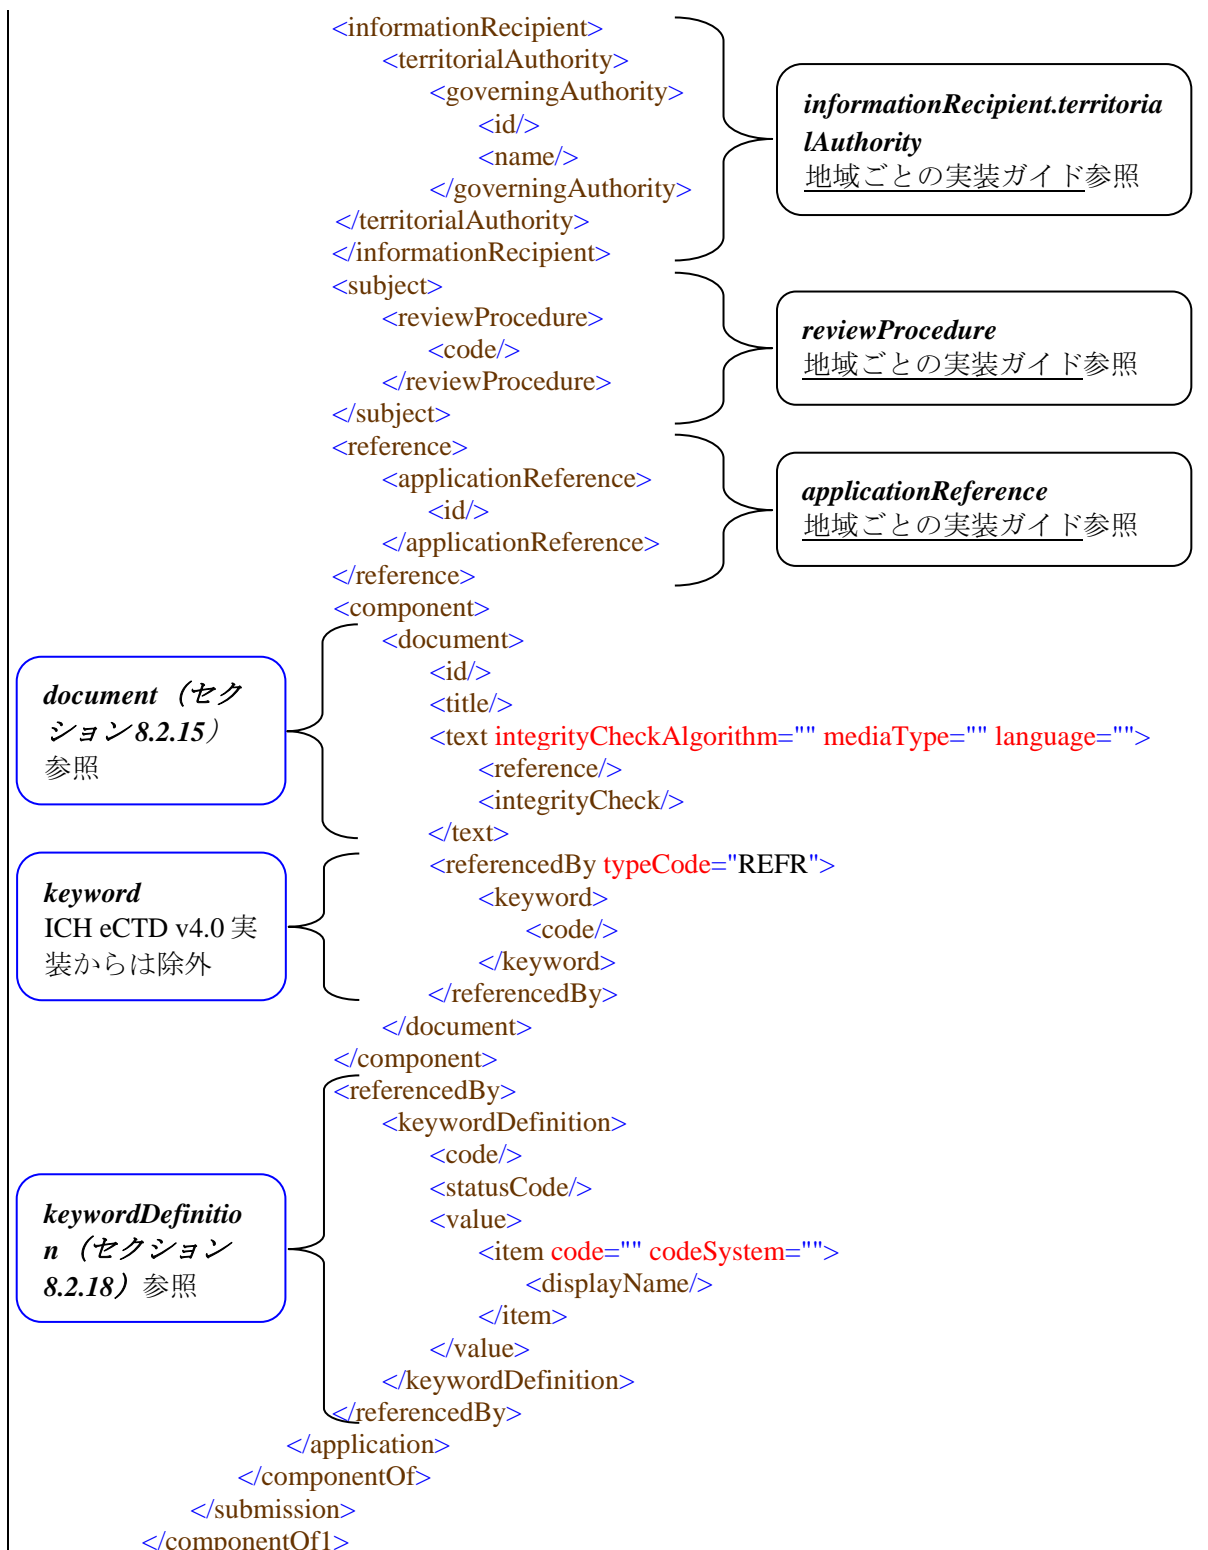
<informationRecipient>
<territorialAuthority>
<governingAuthority>
<id/>
<name/>
</governingAuthority>
</territorialAuthority>
</informationRecipient>

**informationRecipient.territorialAuthority**
地域ごとの実装ガイド参照

<subject>
<reviewProcedure>
<code/>
</reviewProcedure>
</subject>

**reviewProcedure**
地域ごとの実装ガイド参照

<reference>
<applicationReference>
<id/>
</applicationReference>
</reference>

**applicationReference**
地域ごとの実装ガイド参照

<component>
<document>
<id/>
<title/>
<text integrityCheckAlgorithm="" mediaType="" language="">
<reference/>
<integrityCheck/>
</text>

**document（セクション8.2.15）**参照

<referencedBy typeCode="REFR">
<keyword>
<code/>
</keyword>
</referencedBy>

**keyword**
ICH eCTD v4.0 実装からは除外

</document>
</component>
<referencedBy>
<keywordDefinition>
<code/>
<statusCode/>
<value>
<item code="" codeSystem="">
<displayName/>
</item>
</value>
</keywordDefinition>
</referencedBy>

**keywordDefinition（セクション8.2.18）**参照

</application>
</componentOf>
</submission>
</componentOf1>